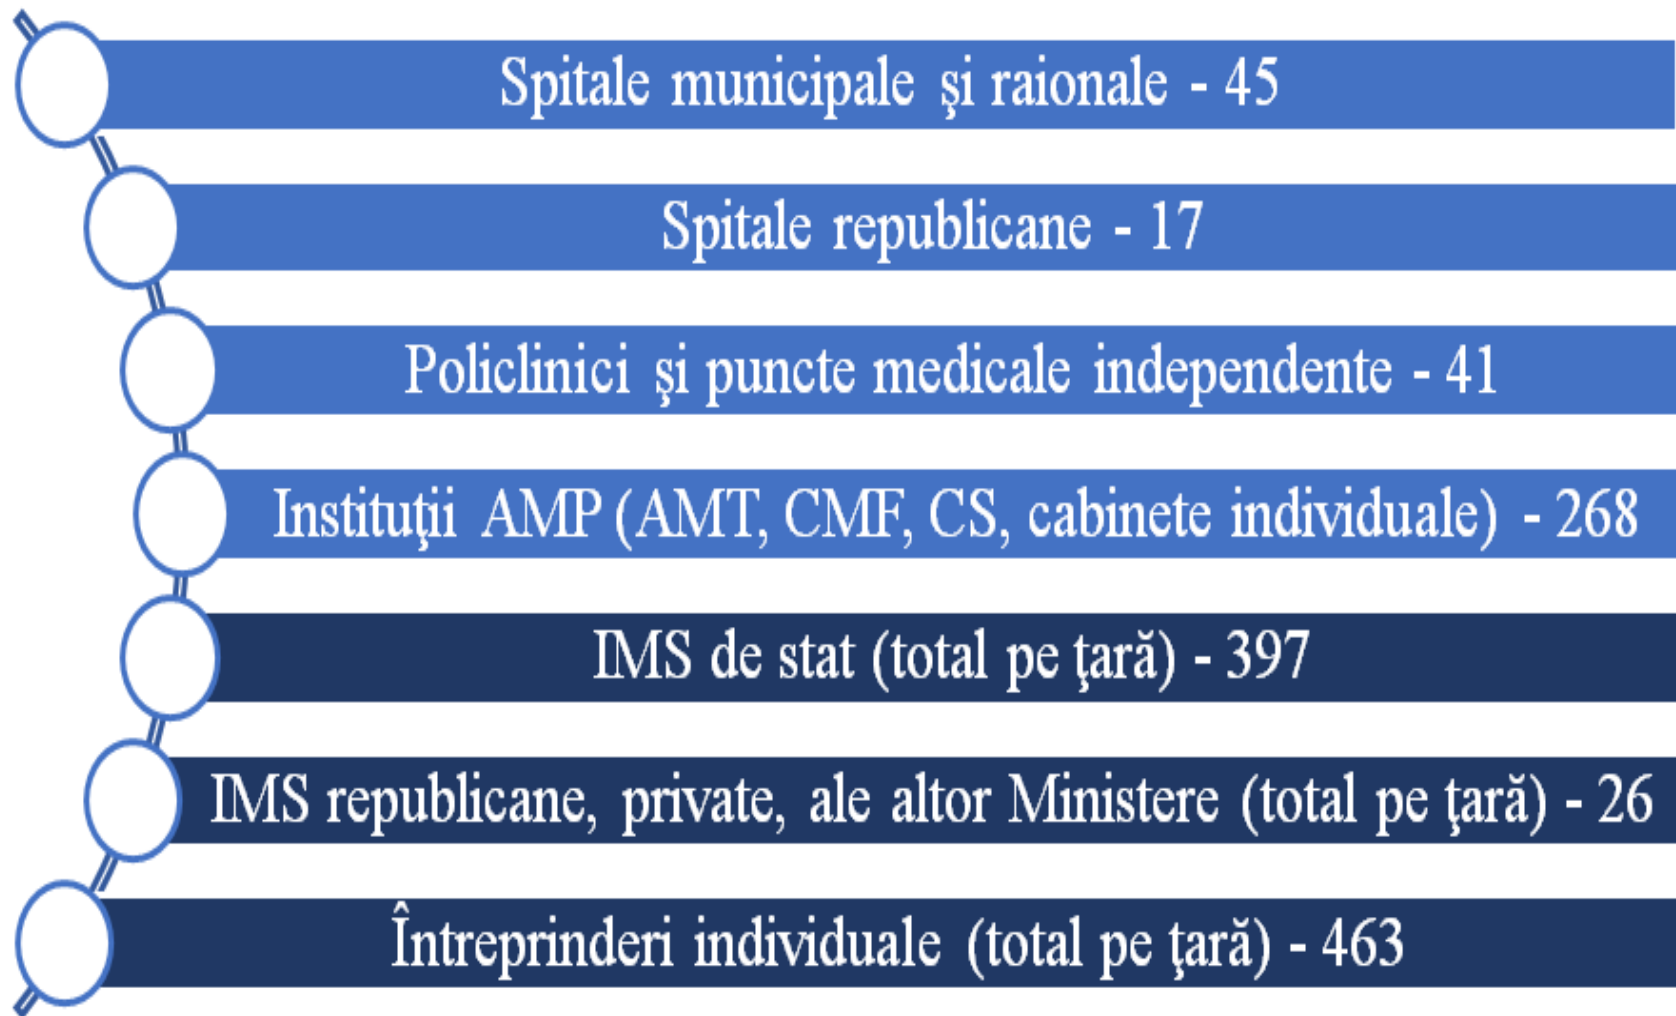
Spitale municipale şi raionale - 45

Spitale republicane - 17

Policlinici şi puncte medicale independente - 41

Instituţii AMP (AMT, CMF, CS, cabinete individuale) - 268

IMS de stat (total pe ţară) - 397

IMS republicane, private, ale altor Ministere (total pe ţară) - 26

Întreprinderi individuale (total pe ţară) - 463